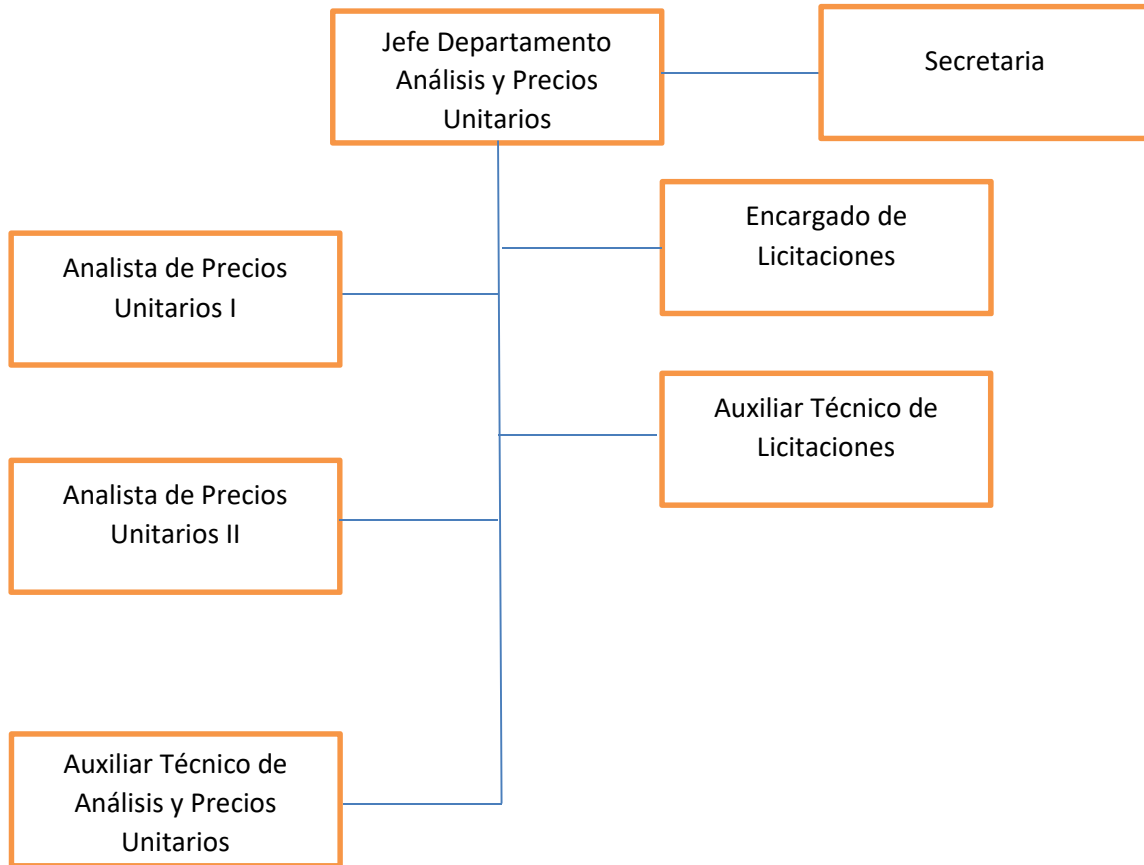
Jefe Departamento Análisis y Precios Unitarios

Secretaria

Encargado de Licitaciones

Analista de Precios Unitarios I

Auxiliar Técnico de Licitaciones

Analista de Precios Unitarios II

Auxiliar Técnico de Análisis y Precios Unitarios